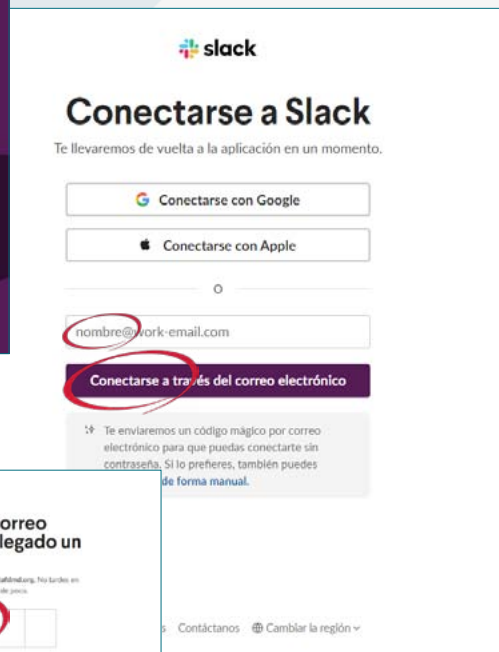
slack

Conectarse a Slack

Te llevaremos de vuelta a la aplicación en un momento.

G Conectarse con Google

Conectarse con Apple

O

nombre@work-email.com

Conectarse a través del correo electrónico

Te enviaremos un código mágico por correo electrónico para que puedas conectarte sin contraseña. Si lo prefieres, también puedes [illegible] de forma manual.

orreo
legado un

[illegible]afdmd.org. No tardes en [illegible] de poco.

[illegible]s Contáctanos Cambiar la región